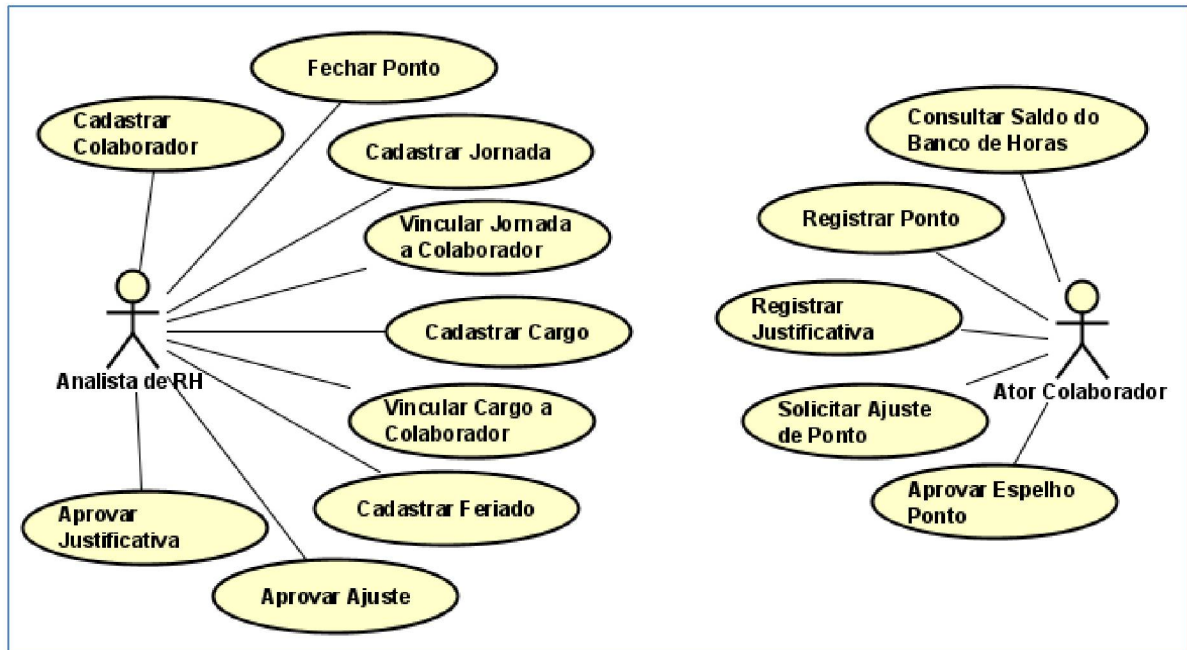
Fechar Ponto

Cadastrar Colaborador

Cadastrar Jornada

Vincular Jornada a Colaborador

Cadastrar Cargo

Analista de RH

Vincular Cargo a Colaborador

Cadastrar Feriado

Aprovar Justificativa

Aprovar Ajuste

Consultar Saldo do Banco de Horas

Registrar Ponto

Registrar Justificativa

Ator Colaborador

Solicitar Ajuste de Ponto

Aprovar Espelho Ponto